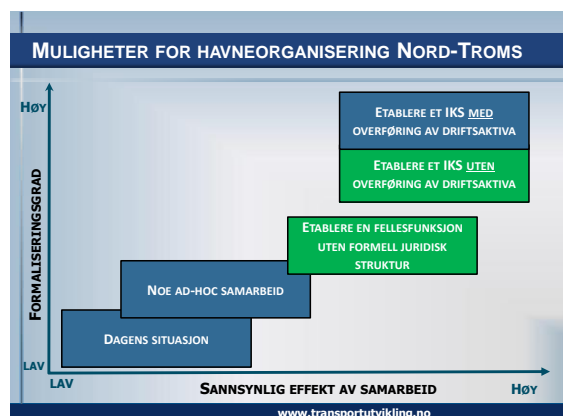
MULIGHETER FOR HAVNEORGANISERING NORD-TROMS

HØY

FORMALISERINGSGRAD

LAV

ETABLERE ET IKS MED OVERFØRING AV DRIFTSAKTIVA

ETABLERE ET IKS UTEN OVERFØRING AV DRIFTSAKTIVA

ETABLERE EN FELLESFUNKSJON UTEN FORMELL JURIDISK STRUKTUR

NOE AD-HOC SAMARBEID

DAGENS SITUASJON

LAV

SANNSYNLIG EFFEKT AV SAMARBEID

HØY

www.transportutvikling.no